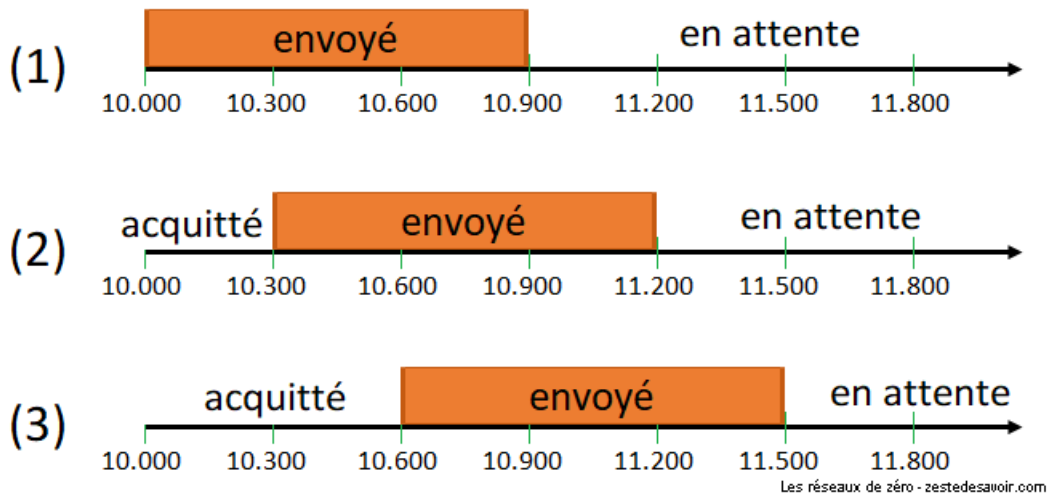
(1)

envoyé

en attente

10.000 10.300 10.600 10.900 11.200 11.500 11.800

(2)

acquitté

envoyé

en attente

10.000 10.300 10.600 10.900 11.200 11.500 11.800

(3)

acquitté

envoyé

en attente

10.000 10.300 10.600 10.900 11.200 11.500 11.800

Les réseaux de zéro - zestedesavoir.com